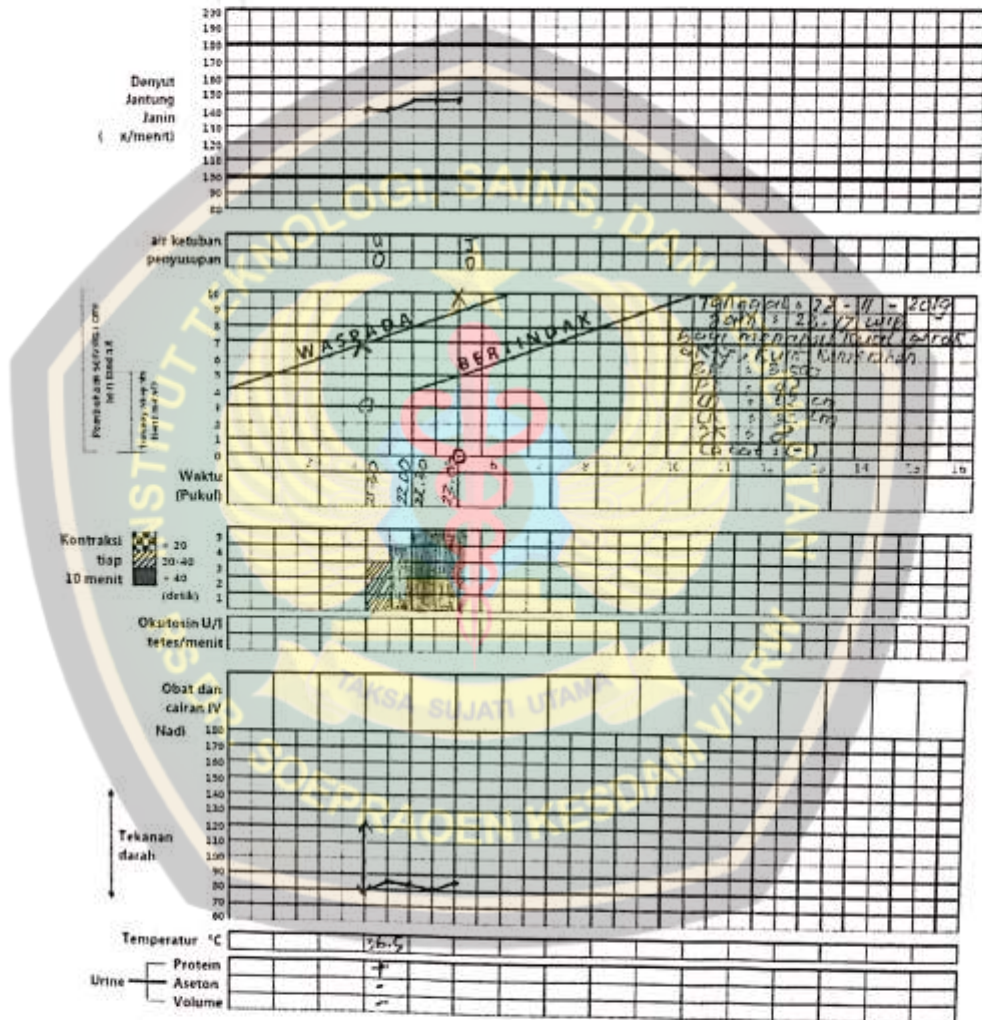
200
190
180
170
160
150
140
130
120
110
100
90
80

Denyut Jantung Janin ( x/menit)

air ketuban U J
penyusupan 0 0

10
9
8
7
6
5
4
3
2
1
0

Pembukaan serviks (cm) beri tanda X
Turunnya kepala beri tanda O

WASPADA
BERTINDAK

Tanggal : 22 - 11 - 2019
Jam : 23.17 wib
Bayi menangis kuat, gerak aktif, kulit kemerahan
BB : 3500
PB : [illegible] cm
LK : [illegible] cm
LD : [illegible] cm
A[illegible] : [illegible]

Waktu (Pukul)
21.30 22.00 22.30 23.00

Kontraksi tiap 10 menit
< 20
20-40
> 40 (detik)
5
4
3
2
1

Oksitosin U/l tetes/menit

Obat dan cairan IV

Nadi
180
170
160
150
140
130
120
110
100
90
80
70
60

Tekanan darah

Temperatur °C 36.5

Urine
Protein -
Aseton -
Volume -

INSTITUT TEKNOLOGI SAINS DAN KESEHATAN
RS dr. SOEPRAOEN KESDAM V/BRW
TAKSA SUJATI UTAMA